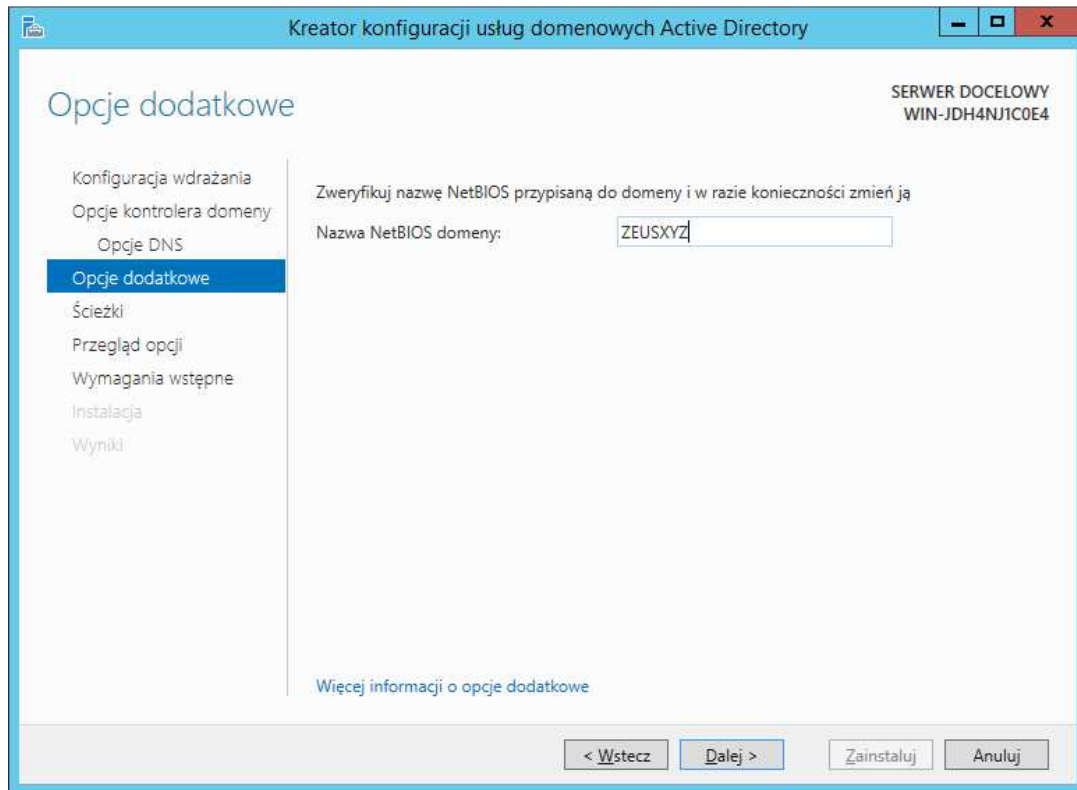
Kreator konfiguracji usług domenowych Active Directory

Opcje dodatkowe

SERWER DOCELOWY
WIN-JDH4NJ1C0E4

Konfiguracja wdrażania
Opcje kontrolera domeny
Opcje DNS
Opcje dodatkowe
Ścieżki
Przegląd opcji
Wymagania wstępne
Instalacja
Wyniki

Zweryfikuj nazwę NetBIOS przypisaną do domeny i w razie konieczności zmień ją

Nazwa NetBIOS domeny: ZEUSXYZ

Więcej informacji o opcje dodatkowe

< Wstecz
Dalej >
Zainstaluj
Anuluj